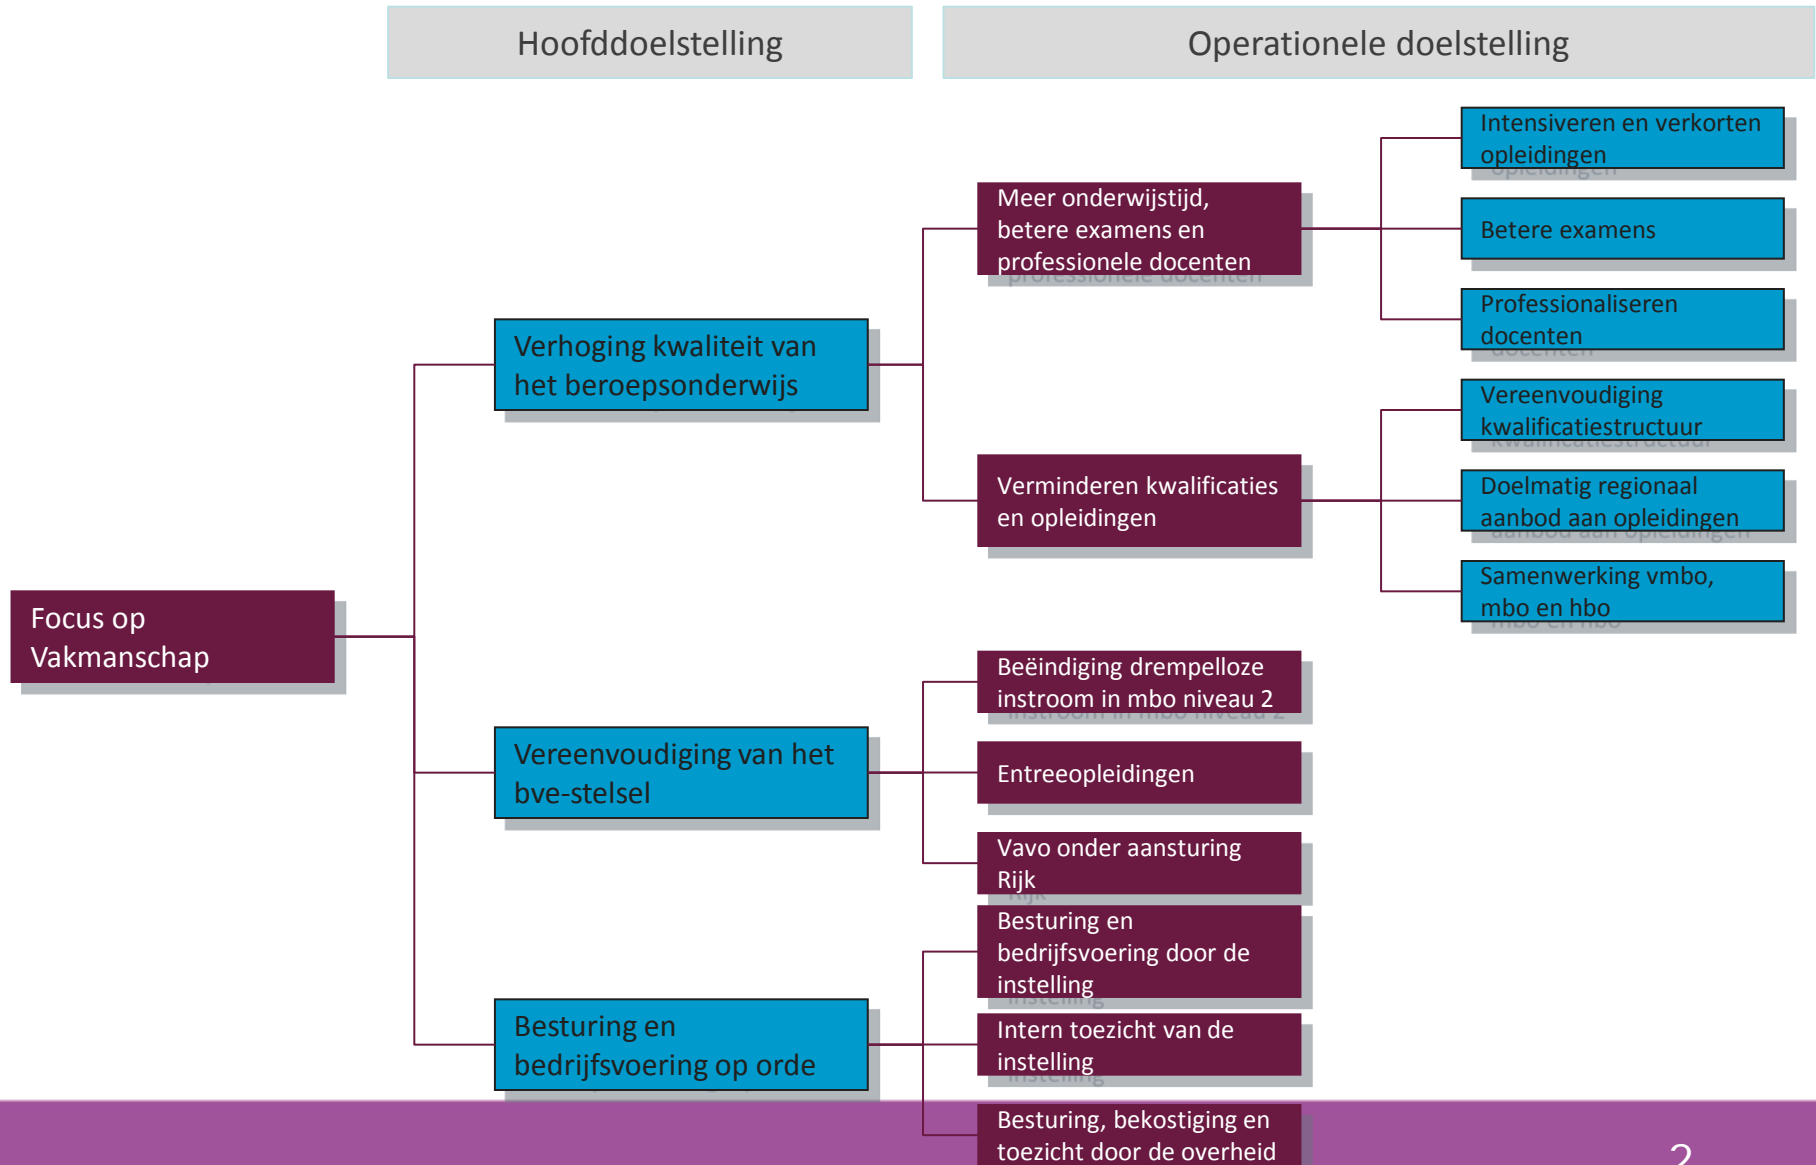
Hoofddoelstelling

Operationele doelstelling

Focus op Vakmanschap

Verhoging kwaliteit van het beroepsonderwijs

Meer onderwijstijd, betere examens en professionele docenten

Intensiveren en verkorten opleidingen

Betere examens

Professionaliseren docenten

Verminderen kwalificaties en opleidingen

Vereenvoudiging kwalificatiestructuur

Doelmatig regionaal aanbod aan opleidingen

Samenwerking vmbo, mbo en hbo

Vereenvoudiging van het bve-stelsel

Beëindiging drempelloze instroom in mbo niveau 2

Entreeopleidingen

Vavo onder aansturing Rijk

Besturing en bedrijfsvoering op orde

Besturing en bedrijfsvoering door de instelling

Intern toezicht van de instelling

Besturing, bekostiging en toezicht door de overheid

2